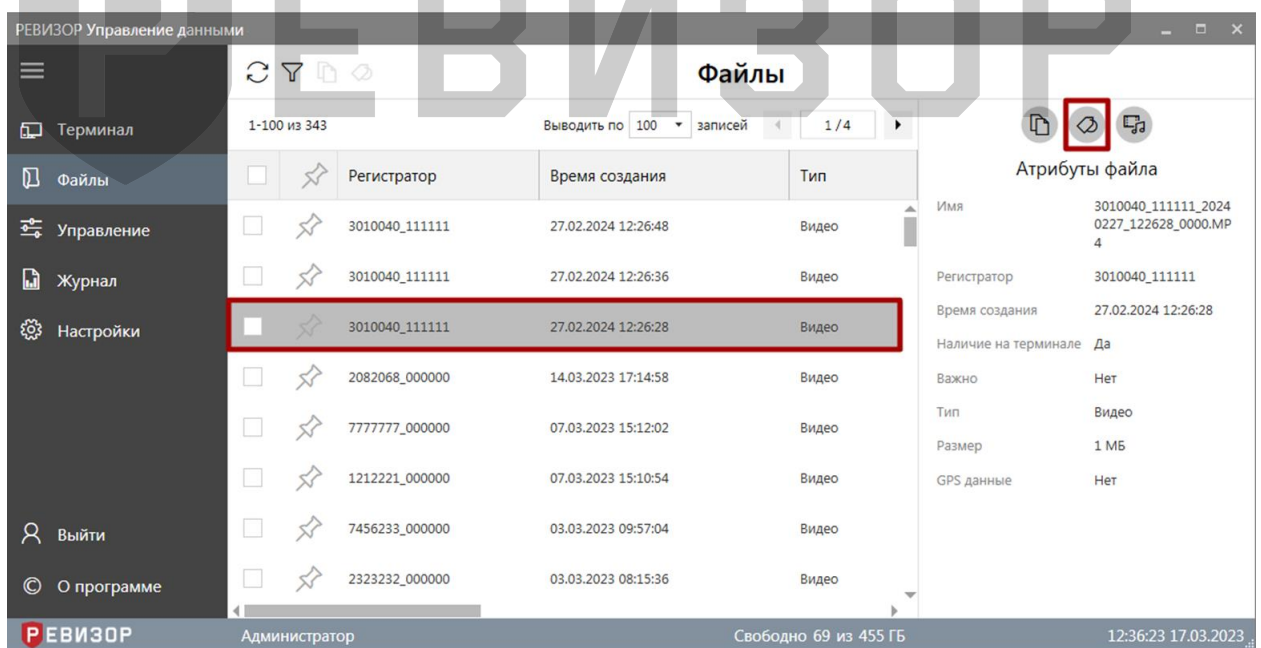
РЕВИЗОР

РЕВИЗОР Управление данными

Терминал
Файлы
Управление
Журнал
Настройки
Выйти
О программе

Файлы

1-100 из 343

Выводить по 100 записей 1/4

| | | Регистратор | Время создания | Тип |
|---|---|---|---|---|
| | | 3010040_111111 | 27.02.2024 12:26:48 | Видео |
| | | 3010040_111111 | 27.02.2024 12:26:36 | Видео |
| | | 3010040_111111 | 27.02.2024 12:26:28 | Видео |
| | | 2082068_000000 | 14.03.2023 17:14:58 | Видео |
| | | 7777777_000000 | 07.03.2023 15:12:02 | Видео |
| | | 1212221_000000 | 07.03.2023 15:10:54 | Видео |
| | | 7456233_000000 | 03.03.2023 09:57:04 | Видео |
| | | 2323232_000000 | 03.03.2023 08:15:36 | Видео |

Атрибуты файла

| | |
|---|---|
| Имя | 3010040_111111_20240227_122628_0000.MP4 |
| Регистратор | 3010040_111111 |
| Время создания | 27.02.2024 12:26:28 |
| Наличие на терминале | Да |
| Важно | Нет |
| Тип | Видео |
| Размер | 1 МБ |
| GPS данные | Нет |

РЕВИЗОР Администратор Свободно 69 из 455 ГБ 12:36:23 17.03.2023